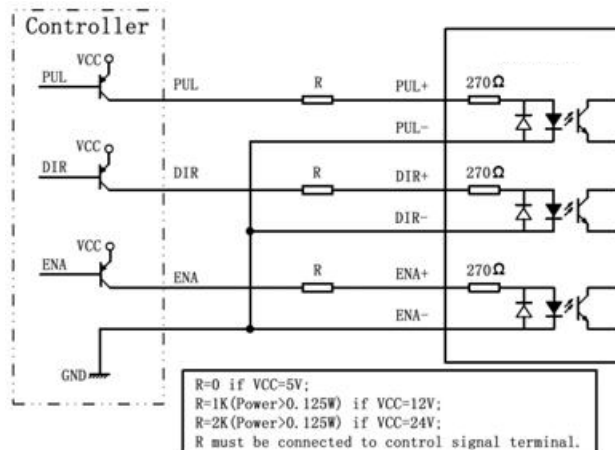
Controller

VCC

PUL

PUL

R

PUL+

270Ω

PUL-

VCC

DIR

DIR

R

DIR+

270Ω

DIR-

VCC

ENA

ENA

R

ENA+

270Ω

ENA-

GND

R=0 if VCC=5V;
R=1K(Power>0.125W) if VCC=12V;
R=2K(Power>0.125W) if VCC=24V;
R must be connected to control signal terminal.